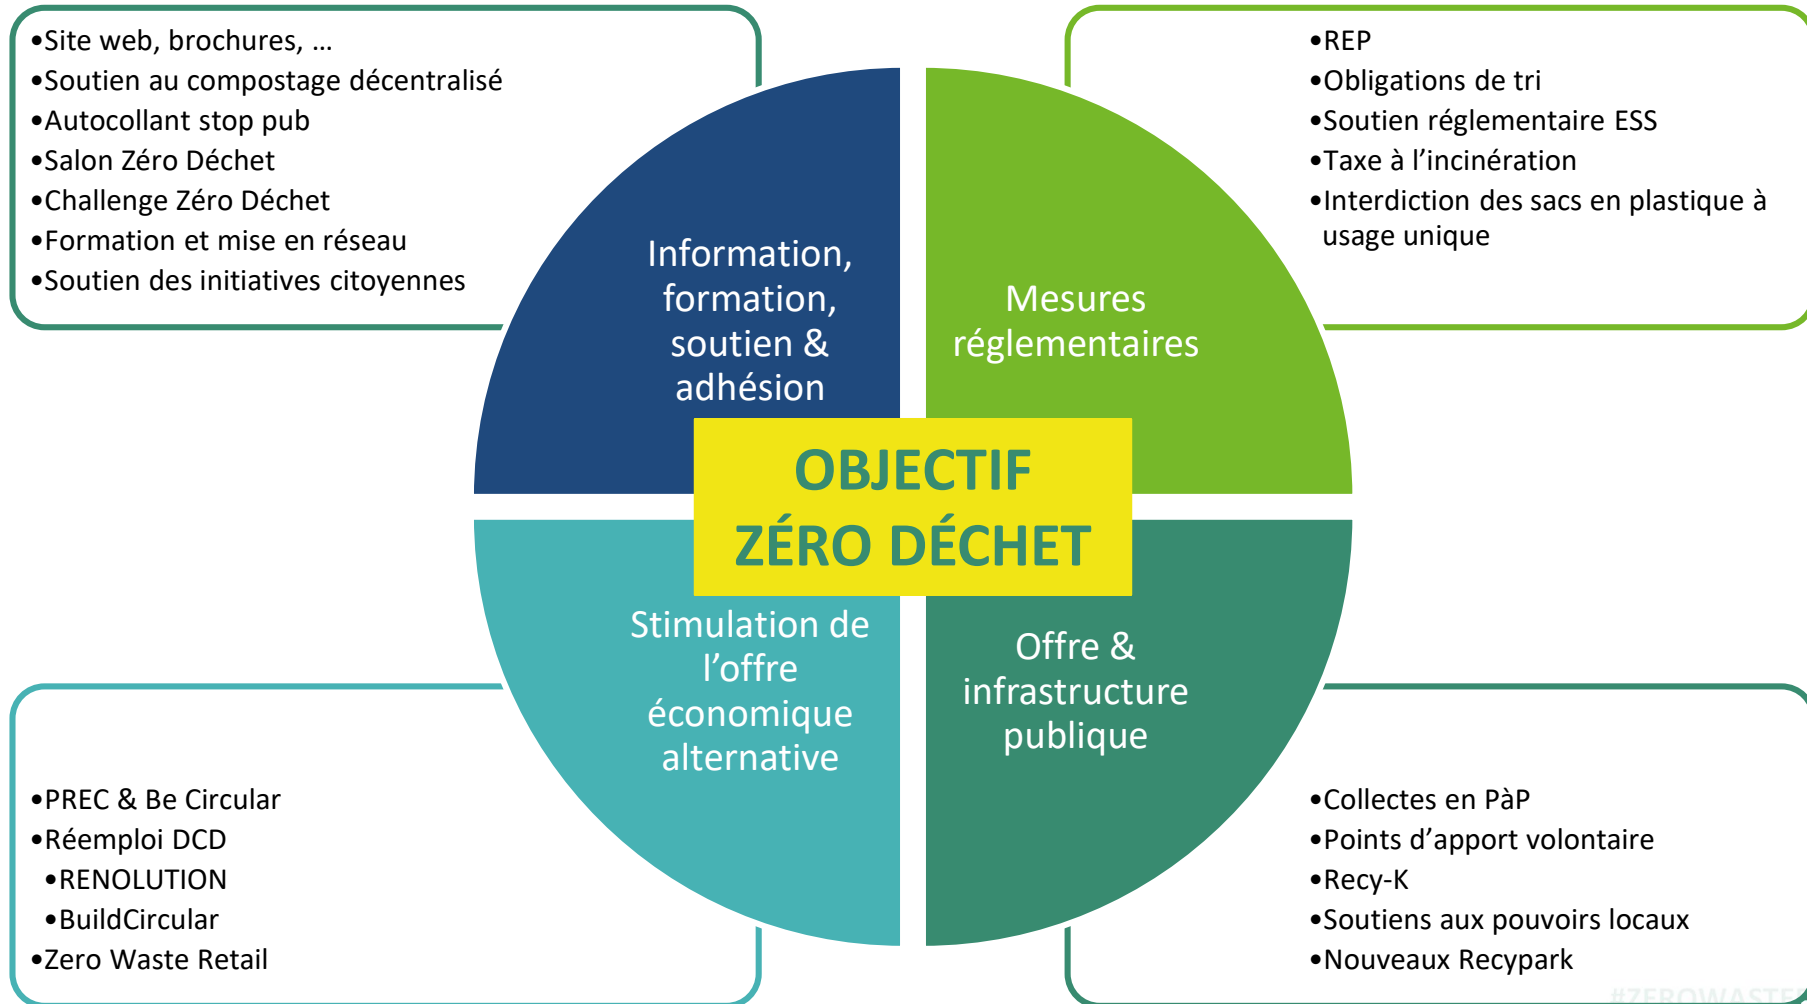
•Site web, brochures, …
•Soutien au compostage décentralisé
•Autocollant stop pub
•Salon Zéro Déchet
•Challenge Zéro Déchet
•Formation et mise en réseau
•Soutien des initiatives citoyennes

•REP
•Obligations de tri
•Soutien réglementaire ESS
•Taxe à l'incinération
•Interdiction des sacs en plastique à usage unique

Information, formation, soutien & adhésion

Mesures réglementaires

OBJECTIF ZÉRO DÉCHET

Stimulation de l'offre économique alternative

Offre & infrastructure publique

•PREC & Be Circular
•Réemploi DCD
•RENOLUTION
•BuildCircular
•Zero Waste Retail

•Collectes en PàP
•Points d'apport volontaire
•Recy-K
•Soutiens aux pouvoirs locaux
•Nouveaux Recypark

#ZEROWASTE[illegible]